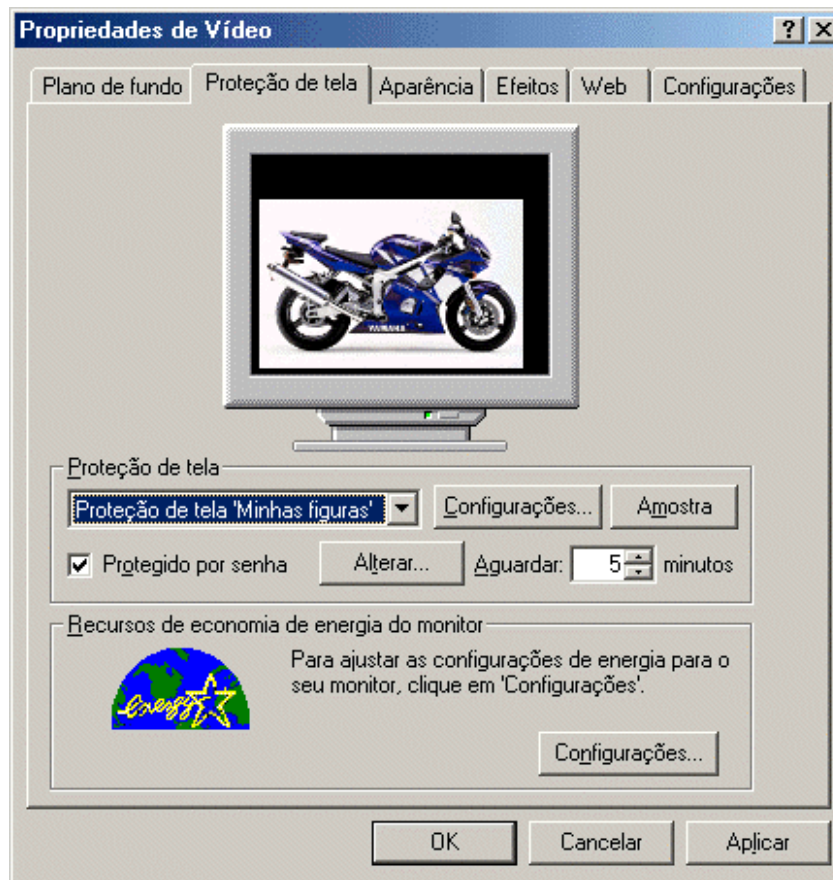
Propriedades de Vídeo

?

X

Plano de fundo | Proteção de tela | Aparência | Efeitos | Web | Configurações

YAMAHA

Proteção de tela

Proteção de tela 'Minhas figuras'

Configurações...

Amostra

Protegido por senha

Alterar...

Aguardar: 5 minutos

Recursos de economia de energia do monitor

energy

Para ajustar as configurações de energia para o seu monitor, clique em 'Configurações'.

Configurações...

OK

Cancelar

Aplicar